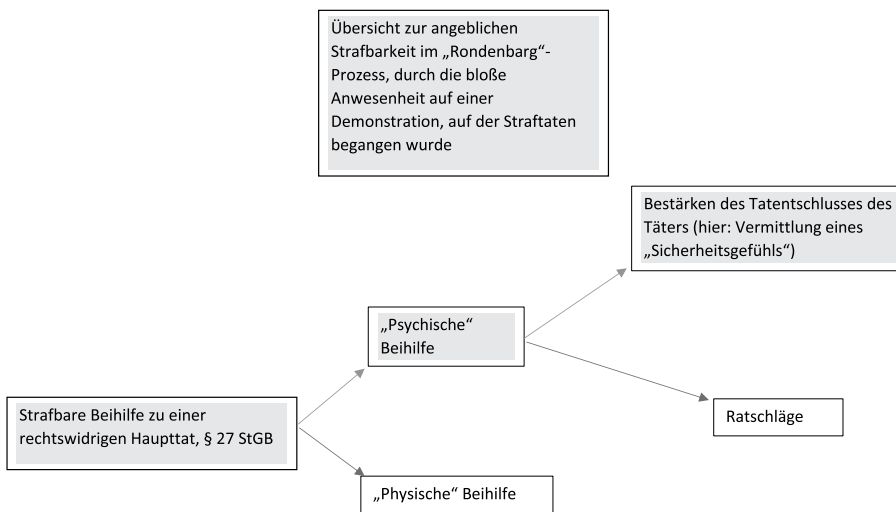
Übersicht zur angeblichen Strafbarkeit im „Rondenbarg“-Prozess, durch die bloße Anwesenheit auf einer Demonstration, auf der Straftaten begangen wurde

Bestärken des Tatentschlusses des Täters (hier: Vermittlung eines „Sicherheitsgefühls“)

„Psychische“ Beihilfe

Strafbare Beihilfe zu einer rechtswidrigen Haupttat, § 27 StGB

Ratschläge

„Physische“ Beihilfe